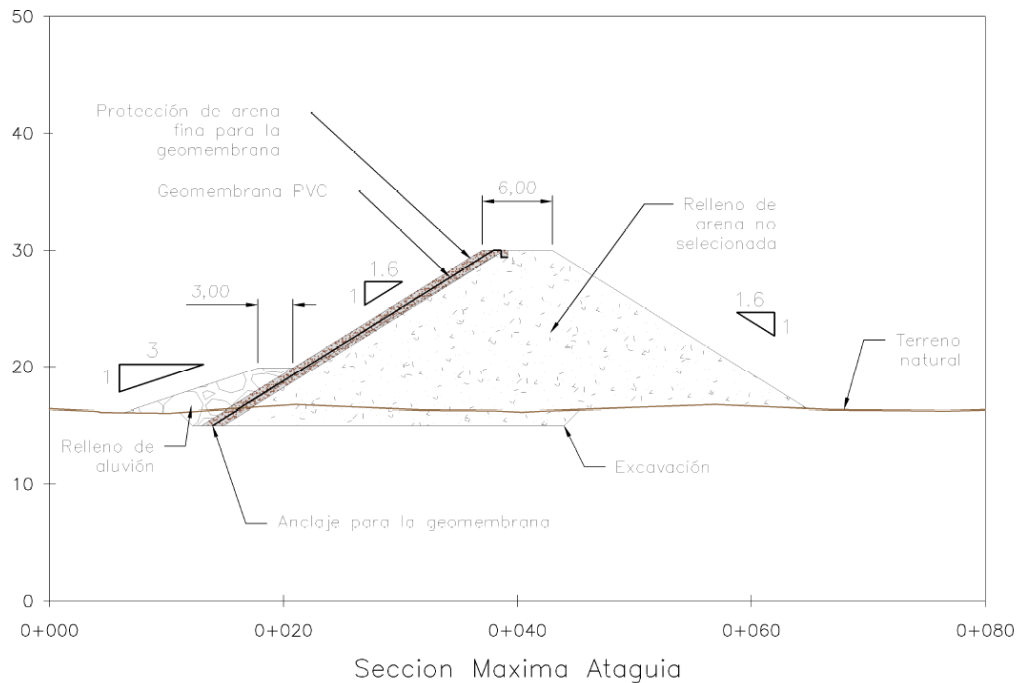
50

40

30

20

10

0

Protección de arena fina para la geomembrana

Geomembrana PVC

6,00

Relleno de arena no selecionada

1.6
1

3,00

1.6
1

3
1

Terreno natural

Relleno de aluvión

Excavación

Anclaje para la geomembrana

0+000
0+020
0+040
0+060
0+080

Seccion Maxima Ataguia